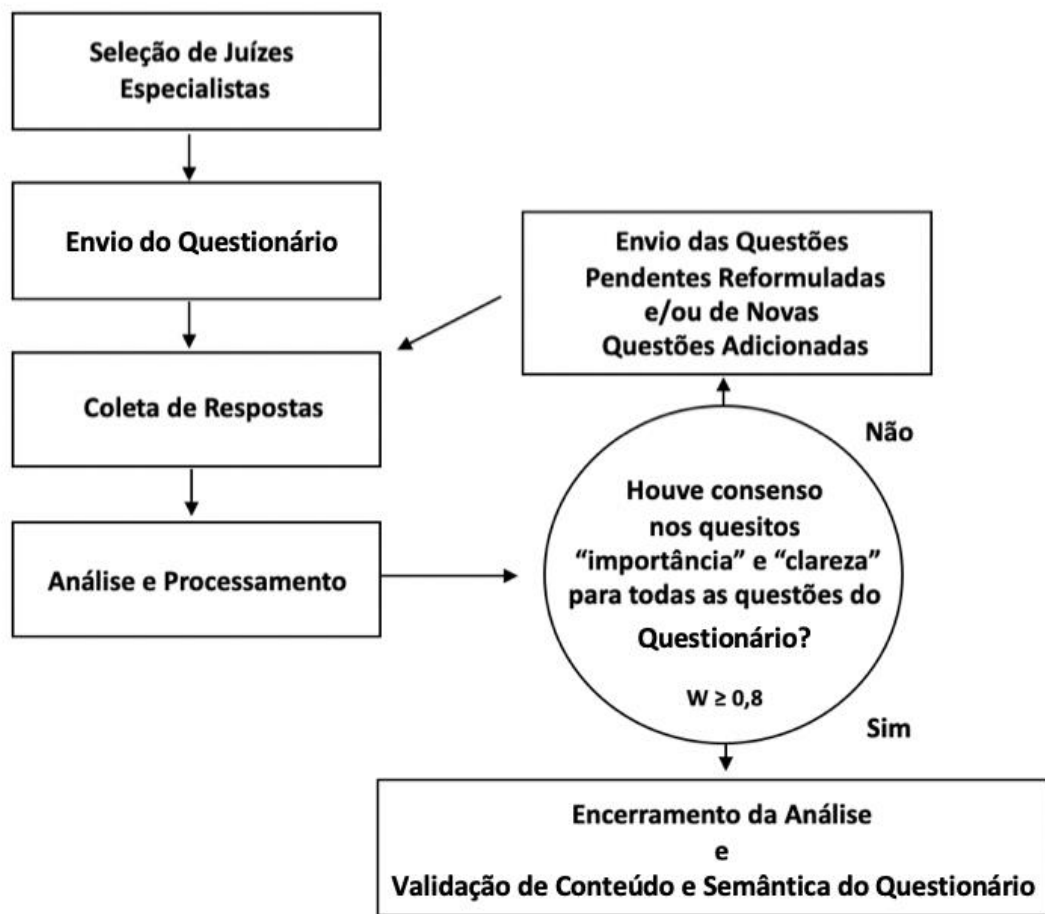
Seleção de Juízes Especialistas

Envio do Questionário

Coleta de Respostas

Análise e Processamento

Envio das Questões Pendentes Reformuladas e/ou de Novas Questões Adicionadas

Não

Houve consenso nos quesitos “importância” e “clareza” para todas as questões do Questionário?

$W \geq 0,8$

Sim

Encerramento da Análise
e
Validação de Conteúdo e Semântica do Questionário